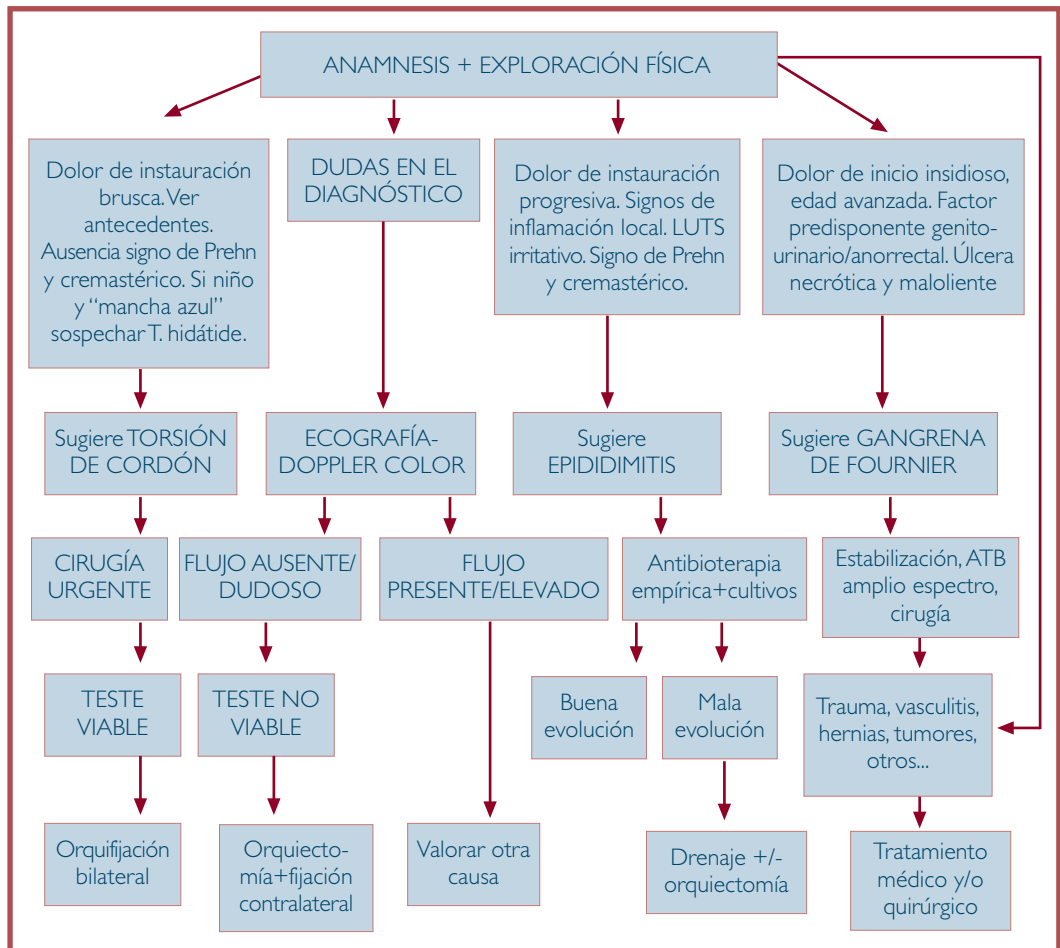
ANAMNESIS + EXPLORACIÓN FÍSICA

Dolor de instauración brusca. Ver antecedentes. Ausencia signo de Prehn y cremastérico. Si niño y "mancha azul" sospechar T. hidátide.

DUDAS EN EL DIAGNÓSTICO

Dolor de instauración progresiva. Signos de inflamación local. LUTS irritativo. Signo de Prehn y cremastérico.

Dolor de inicio insidioso, edad avanzada. Factor predisponente genitourinario/anorrectal. Úlcera necrótica y maloliente

Sugiere TORSIÓN DE CORDÓN

ECOGRAFÍA-DOPPLER COLOR

Sugiere EPIDIDIMITIS

Sugiere GANGRENA DE FOURNIER

CIRUGÍA URGENTE

FLUJO AUSENTE/ DUDOSO

FLUJO PRESENTE/ELEVADO

Antibioterapia empírica+cultivos

Estabilización, ATB amplio espectro, cirugía

TESTE VIABLE

TESTE NO VIABLE

Buena evolución

Mala evolución

Trauma, vasculitis, hernias, tumores, otros...

Orquifijación bilateral

Orquiectomía+fijación contralateral

Valorar otra causa

Drenaje +/- orquiectomía

Tratamiento médico y/o quirúrgico